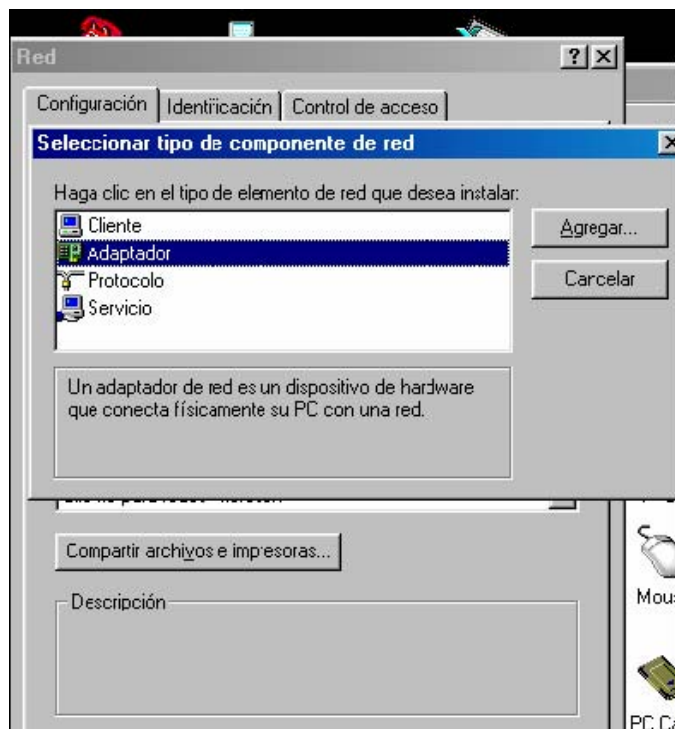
Red

Configuración | Identificación | Control de acceso

Seleccionar tipo de componente de red

Haga clic en el tipo de elemento de red que desea instalar:

Cliente
Adaptador
Protocolo
Servicio

Agregar...

Carcelar

Un adaptador de red es un dispositivo de hardware que conecta físicamente su PC con una red.

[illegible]

Compartir archivos e impresoras...

Descripción

Mous

PC Ca